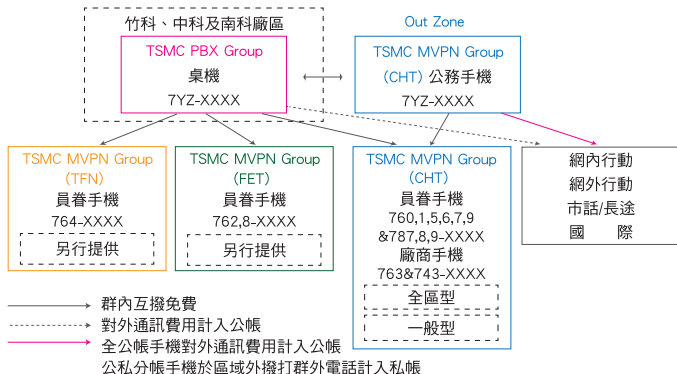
竹科、中科及南科廠區

TSMC PBX Group
桌機
7YZ-XXXX

Out Zone

TSMC MVPN Group
(CHT) 公務手機
7YZ-XXXX

TSMC MVPN Group
(TFN)
員眷手機
764-XXXX
另行提供

TSMC MVPN Group
(FET)
員眷手機
762,8-XXXX
另行提供

TSMC MVPN Group
(CHT)
員眷手機
760,1,5,6,7,9
&787,8,9-XXXX
廠商手機
763&743-XXXX
全區型
一般型

網內行動
網外行動
市話/長途
國　際

群內互撥免費
對外通訊費用計入公帳
全公帳手機對外通訊費用計入公帳
公私分帳手機於區域外撥打群外電話計入私帳